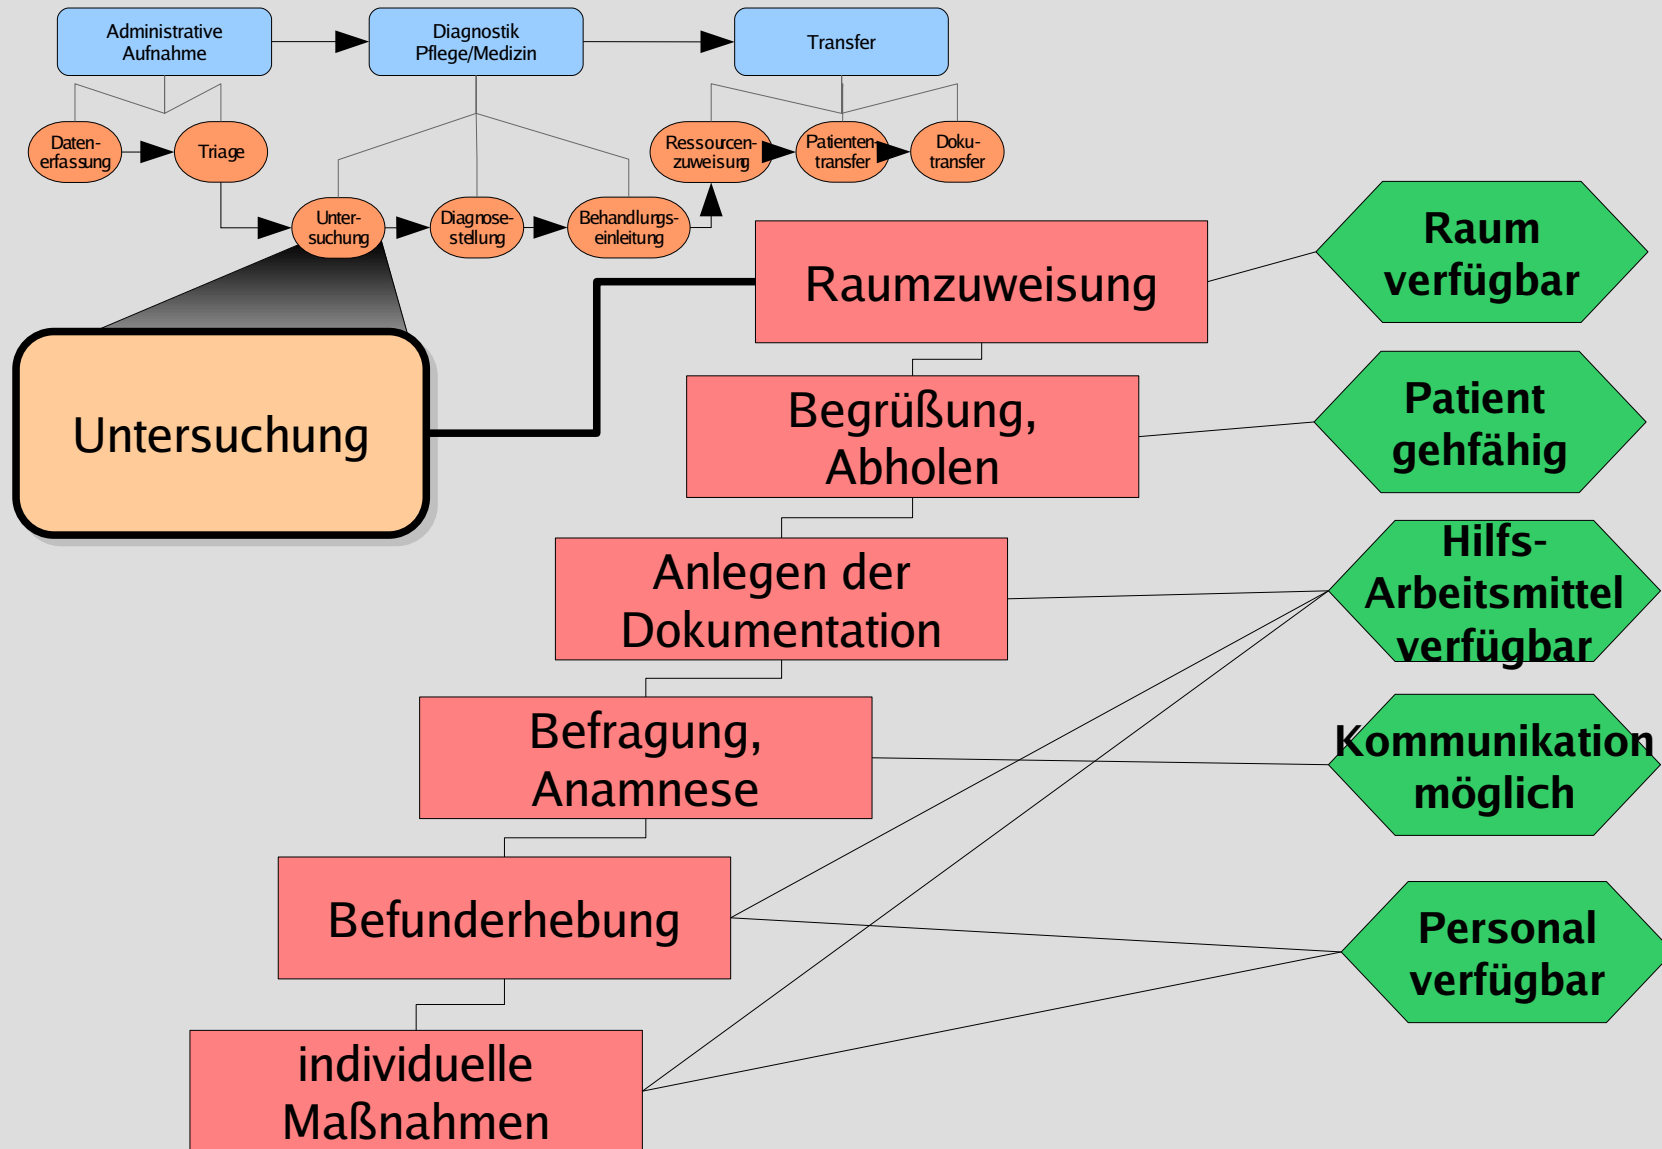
Administrative Aufnahme

Diagnostik Pflege/Medizin

Transfer

Datenerfassung

Triage

Ressourcenzuweisung

Patiententransfer

Dokutransfer

Untersuchung

Diagnosestellung

Behandlungseinleitung

Raumzuweisung

Raum verfügbar

Untersuchung

Begrüßung, Abholen

Patient gehfähig

Anlegen der Dokumentation

Hilfs-Arbeitsmittel verfügbar

Befragung, Anamnese

Kommunikation möglich

Befunderhebung

Personal verfügbar

individuelle Maßnahmen